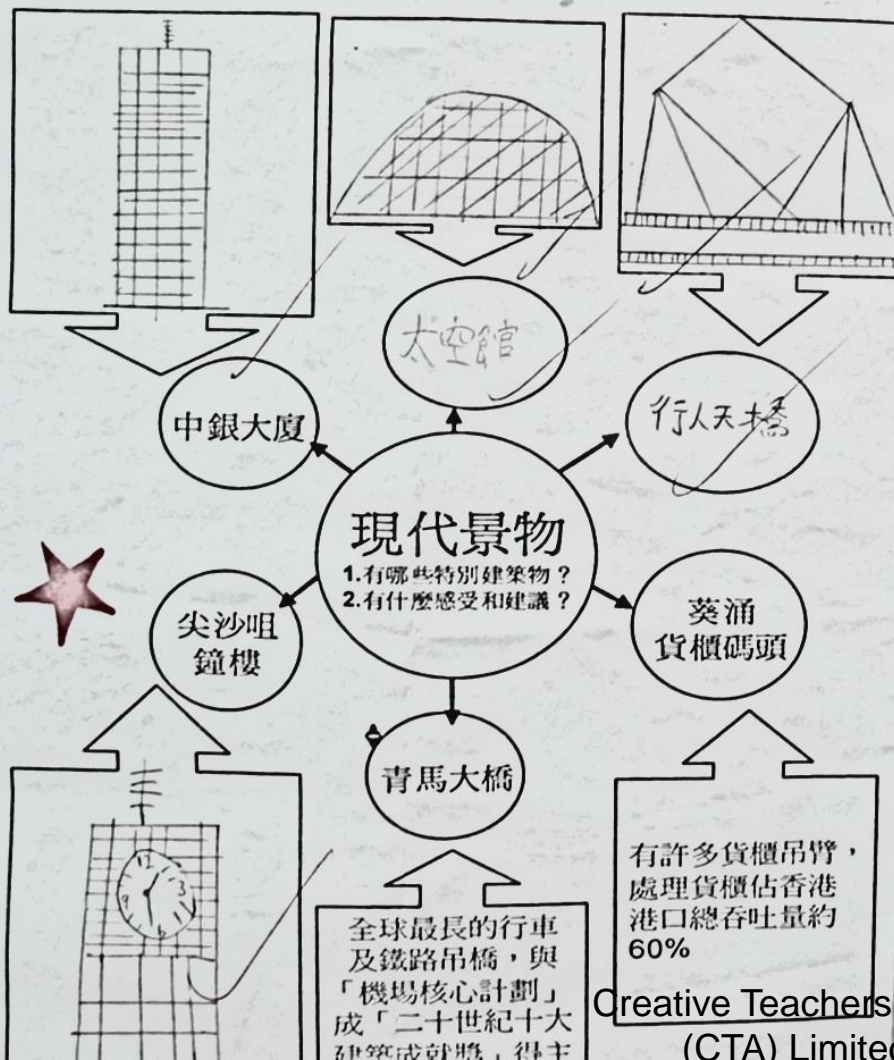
太空館

行人天橋

中銀大廈

現代景物
1.有哪些特別建築物？
2.有什麼感受和建議？

尖沙咀鐘樓

葵涌貨櫃碼頭

青馬大橋

有許多貨櫃吊臂，處理貨櫃佔香港港口總吞吐量約60%

全球最長的行車及鐵路吊橋，與「機場核心計劃」成「二十世紀十大建築成就獎」得主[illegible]

Creative Teachers (CTA) Limited